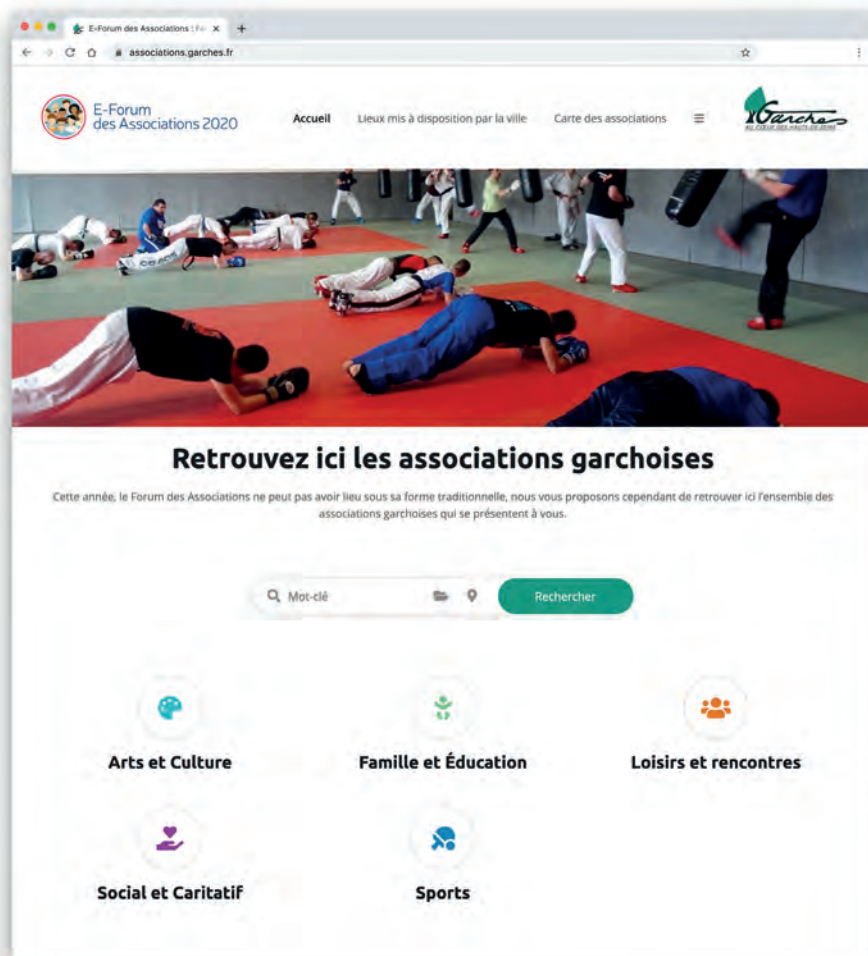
E-Forum des Associations : Fo

associations.garches.fr

E-Forum des Associations 2020

Accueil

Lieux mis à disposition par la ville

Carte des associations

Garches
AU CŒUR DES HAUTS-DE-SEINE

Retrouvez ici les associations garchoises

Cette année, le Forum des Associations ne peut pas avoir lieu sous sa forme traditionnelle, nous vous proposons cependant de retrouver ici l'ensemble des associations garchoises qui se présentent à vous.

Mot-clé

Rechercher

Arts et Culture

Famille et Éducation

Loisirs et rencontres

Social et Caritatif

Sports